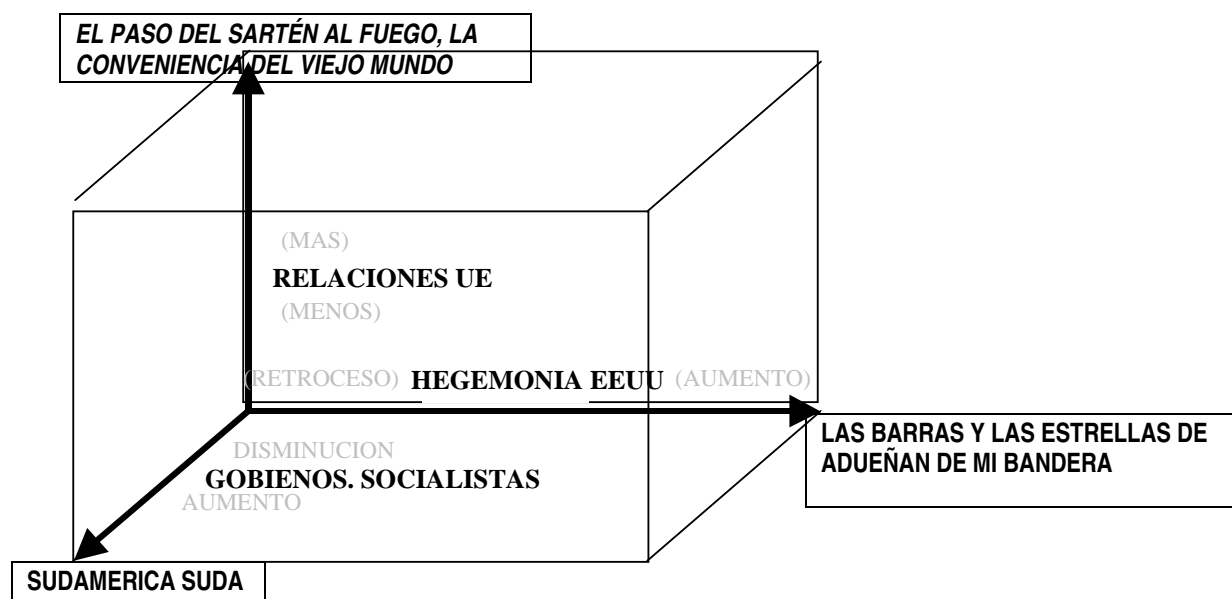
EL PASO DEL SARTÉN AL FUEGO, LA CONVENIENCIA DEL VIEJO MUNDO

(MAS)
RELACIONES UE
(MENOS)

(RETROCESO) HEGEMONIA EEUU (AUMENTO)

DISMINUCION
GOBIENOS. SOCIALISTAS
AUMENTO

LAS BARRAS Y LAS ESTRELLAS DE ADUEÑAN DE MI BANDERA

SUDAMERICA SUDA